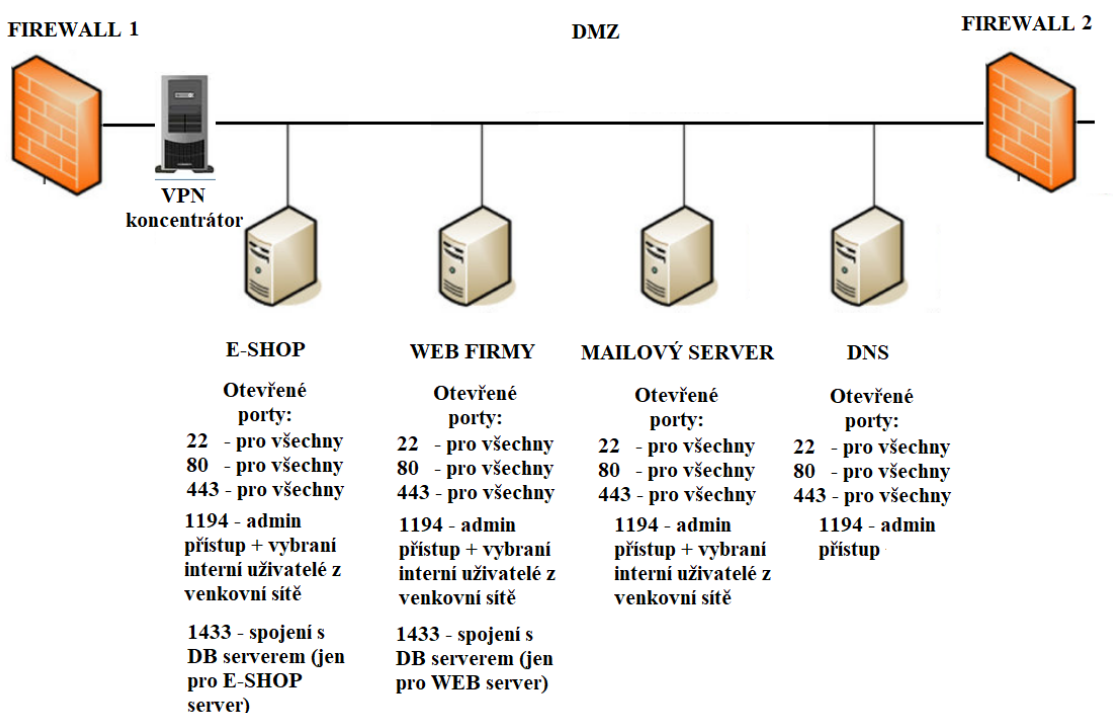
FIREWALL 1

DMZ

FIREWALL 2

VPN koncentrátor

E-SHOP

Otevřené porty:
22 - pro všechny
80 - pro všechny
443 - pro všechny
1194 - admin přístup + vybraní interní uživatelé z venkovní sítě
1433 - spojení s DB serverem (jen pro E-SHOP server)

WEB FIRMY

Otevřené porty:
22 - pro všechny
80 - pro všechny
443 - pro všechny
1194 - admin přístup + vybraní interní uživatelé z venkovní sítě
1433 - spojení s DB serverem (jen pro WEB server)

MAILOVÝ SERVER

Otevřené porty:
22 - pro všechny
80 - pro všechny
443 - pro všechny
1194 - admin přístup + vybraní interní uživatelé z venkovní sítě

DNS

Otevřené porty:
22 - pro všechny
80 - pro všechny
443 - pro všechny
1194 - admin přístup